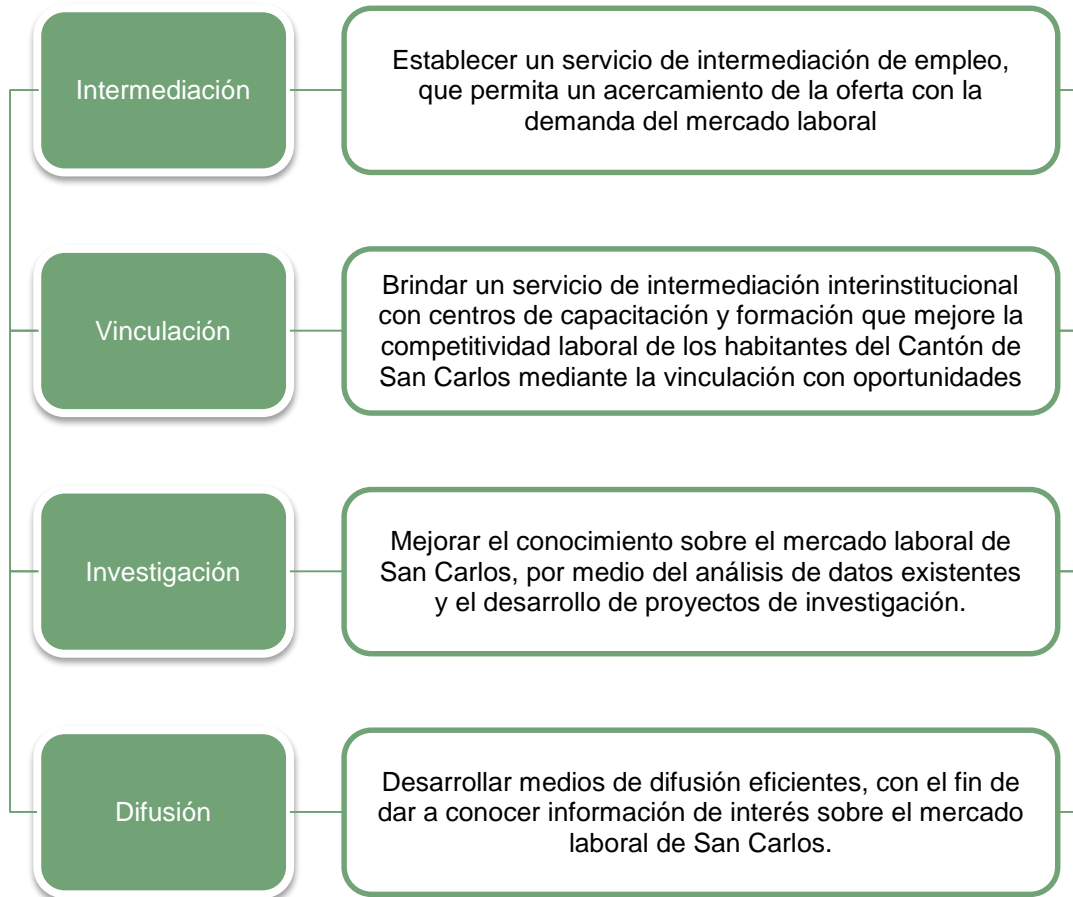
Intermediación

Establecer un servicio de intermediación de empleo, que permita un acercamiento de la oferta con la demanda del mercado laboral

Vinculación

Brindar un servicio de intermediación interinstitucional con centros de capacitación y formación que mejore la competitividad laboral de los habitantes del Cantón de San Carlos mediante la vinculación con oportunidades

Investigación

Mejorar el conocimiento sobre el mercado laboral de San Carlos, por medio del análisis de datos existentes y el desarrollo de proyectos de investigación.

Difusión

Desarrollar medios de difusión eficientes, con el fin de dar a conocer información de interés sobre el mercado laboral de San Carlos.